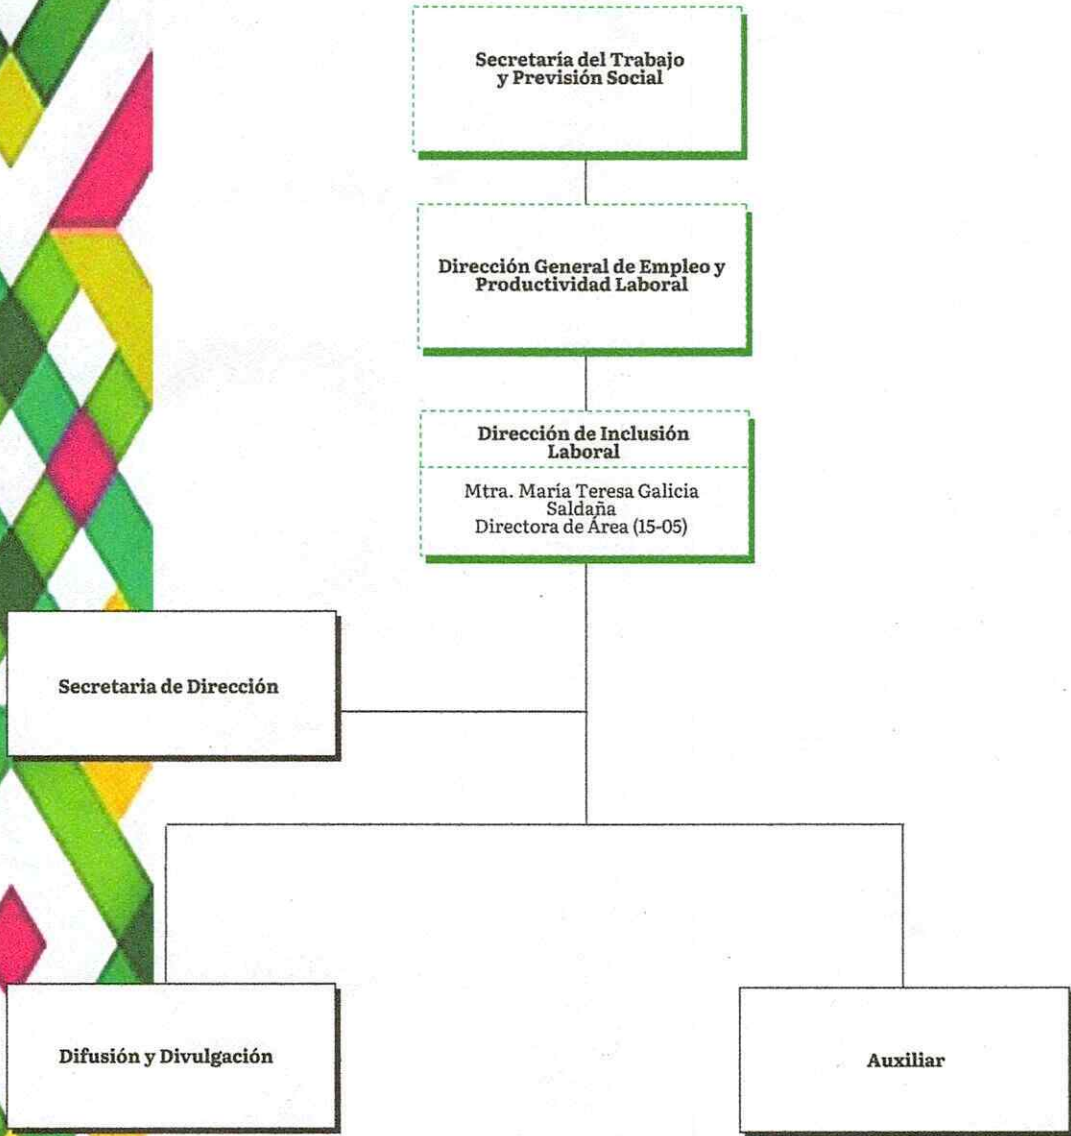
Secretaría del Trabajo y Previsión Social

Dirección General de Empleo y Productividad Laboral

Dirección de Inclusión Laboral

Mtra. María Teresa Galicia Saldaña
Directora de Área (15-05)

Secretaria de Dirección

Difusión y Divulgación

Auxiliar